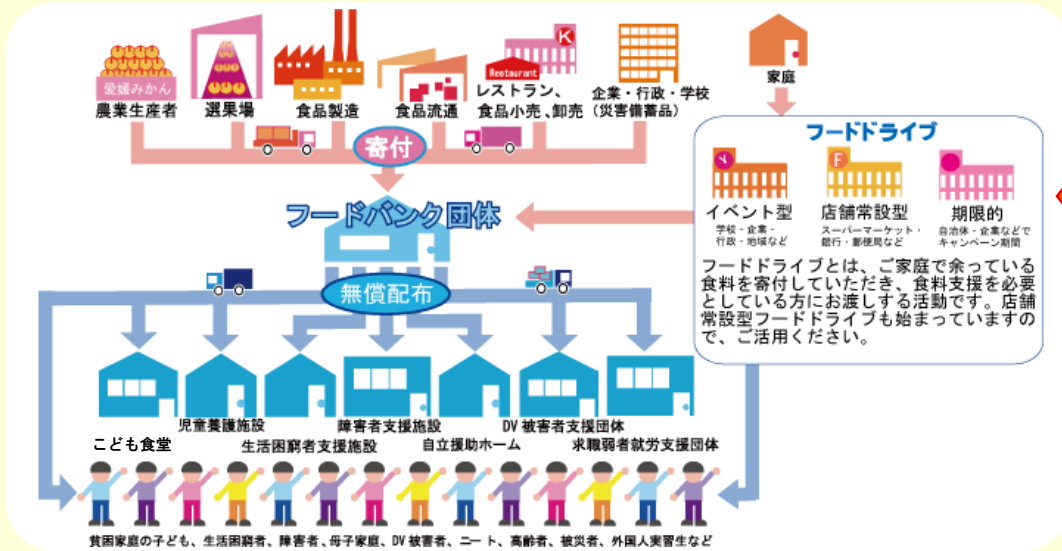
愛媛みかん
農業生産者
選果場
食品製造
食品流通
Restaurant
K
レストラン、食品小売、卸売
企業・行政・学校（災害備蓄品）
家庭
寄付
フードバンク団体
フードドライブ
イベント型
学校・企業・行政・地域など
F
店舗常設型
スーパーマーケット・銀行・郵便局など
期限的
自治体・企業などでキャンペーン期間
フードドライブとは、ご家庭で余っている食料を寄付していただき、食料支援を必要としている方にお渡しする活動です。店舗常設型フードドライブも始まっていますので、ご活用ください。
無償配布
児童養護施設
障害者支援施設
DV 被害者支援団体
こども食堂
生活困窮者支援施設
自立援助ホーム
求職弱者就労支援団体
貧困家庭の子ども、生活困窮者、障害者、母子家庭、DV 被害者、ニート、高齢者、被災者、外国人実習生など